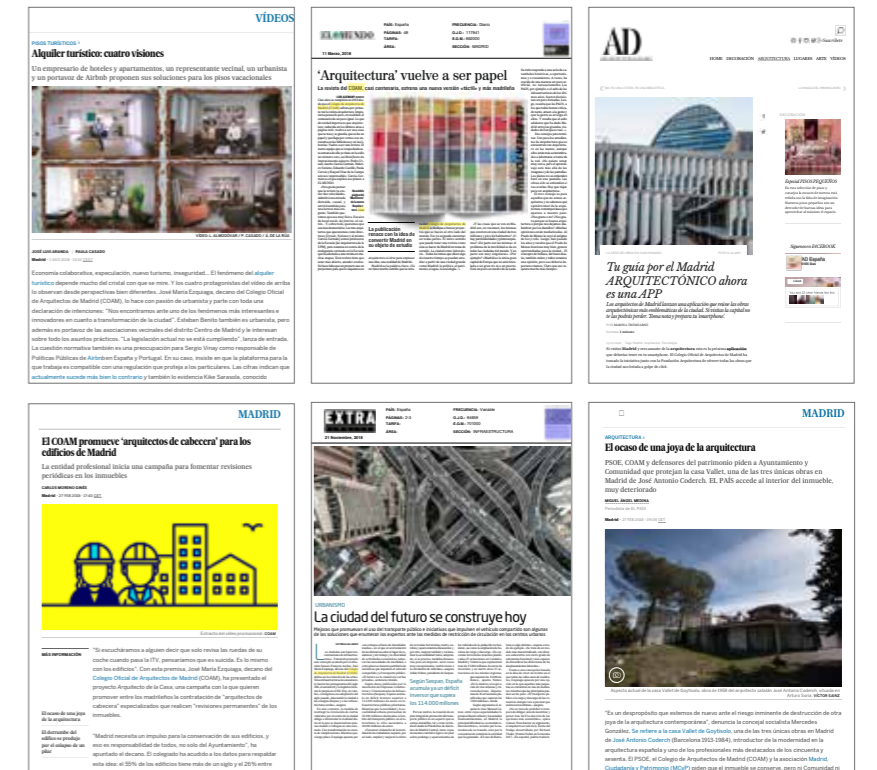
VÍDEOS

PISOS TURÍSTICOS

Alquiler turístico: cuatro visiones

Un empresario de hoteles y apartamentos, un representante vecinal, un urbanista y un portavoz de Airbnb proponen sus soluciones para los pisos vacacionales

Economía colaborativa, especulación, nuevo turismo, inseguridad... El fenómeno del alquiler turístico depende mucho del cristal con que se mire. Y los cuatro protagonistas del vídeo de arriba lo observan desde perspectivas bien diferentes. José María Ezquiaga, decano del Colegio Oficial de Arquitectos de Madrid (COAM), lo hace con pasión de urbanista y parte con toda una declaración de intenciones: "Nos encontramos ante uno de los fenómenos más interesantes e innovadores en cuanto a transformación de la ciudad". Esteban Benito también es urbanista, pero además es portavoz de las asociaciones vecinales del distrito Centro de Madrid y le interesan sobre todo los aspectos prácticos. "La legislación actual no se está cumpliendo", lanza de entrada. La cuestión normativa también es una preocupación para Sergio Vinay como responsable de Políticas Públicas de Airbnb en España y Portugal. En su caso, insiste en que la plataforma para la que trabaja es compatible con una regulación que proteja a los particulares. Las cifras indican que actualmente sucede más bien lo contrario y también lo evidencia Kike Sarasola, conocido

EL MUNDO

11 Marzo, 2016

'Arquitectura' vuelve a ser papel

La revista del COAM, casi centenaria, estrena una nueva versión «bella» y más madrileña

La publicación renace con la idea de convertir Madrid en su objeto de estudio

AD

HOME DECORACIÓN ARQUITECTURA LUGARES ARTE VÍDEOS

Tu guía por el Madrid ARQUITECTÓNICO ahora es una APP

Especial PISOS PEQUEÑOS

Síguenos en FACEBOOK

AD España

MADRID

El COAM promueve 'arquitectos de cabecera' para los edificios de Madrid

La entidad profesional inicia una campaña para fomentar revisiones periódicas en los inmuebles

CARLOS MORENO GINÉS

Madrid

Extracto del vídeo promocional. COAM

"Si escucháramos a alguien decir que solo revisa las ruedas de su coche cuando pasa la ITV, pensaríamos que es suicida. Es lo mismo con los edificios". Con esta premisa, José María Ezquiaga, decano del Colegio Oficial de Arquitectos de Madrid (COAM), ha presentado el proyecto Arquitecto de la Casa, una campaña con la que quieren promover entre los madrileños la contratación de "arquitectos de cabecera" especializados que realicen "revisiones permanentes" de los inmuebles.

"Madrid necesita un impulso para la conservación de sus edificios, y eso es responsabilidad de todos, no solo del Ayuntamiento", ha apuntado el decano. El colegiado ha acudido a los datos para respaldar esta idea: el 55% de los edificios tiene más de un siglo y el 26% entre

MÁS INFORMACIÓN

El ocaso de una joya de la arquitectura

EXTRA

21 Noviembre, 2016

URBANISMO

La ciudad del futuro se construye hoy

MADRID

ARQUITECTURA

El ocaso de una joya de la arquitectura

PSOE, COAM y defensores del patrimonio piden a Ayuntamiento y Comunidad que protejan la casa Vallet, una de las tres únicas obras en Madrid de José Antonio Coderch. EL PAÍS accede al interior del inmueble, muy deteriorado

MIGUEL ÁNGEL MEDINA

Madrid

"Es un despropósito que estemos de nuevo ante el riesgo inminente de destrucción de otra joya de la arquitectura contemporánea", denuncia la concejal socialista Mercedes González. Se refiere a la casa Vallet de Goytisolo, una de las tres únicas obras en Madrid de José Antonio Coderch (Barcelona 1913-1984), introductor de la modernidad en la arquitectura española y uno de los profesionales más destacados de los cincuenta y sesenta. El PSOE, el Colegio de Arquitectos de Madrid (COAM) y la asociación Madrid, Ciudadanía y Patrimonio (MCyP) piden que el inmueble se conserve, pero ni Comunidad ni